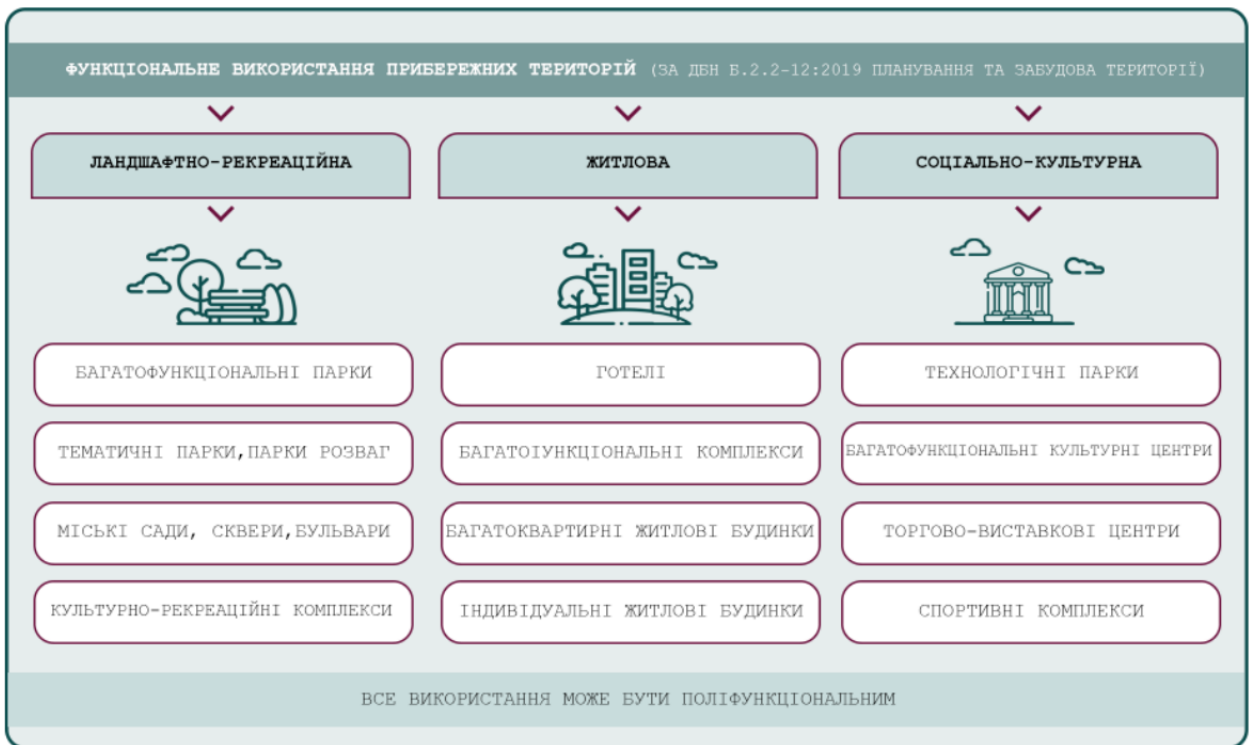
ФУНКЦІОНАЛЬНЕ ВИКОРИСТАННЯ ПРИБЕРЕЖНИХ ТЕРИТОРІЙ (ЗА ДБН Б.2.2-12:2019 ПЛАНУВАННЯ ТА ЗАБУДОВА ТЕРИТОРІЇ)

ЛАНДШАФТНО-РЕКРЕАЦІЙНА

БАГАТОФУНКЦІОНАЛЬНІ ПАРКИ

ТЕМАТИЧНІ ПАРКИ,ПАРКИ РОЗВАГ

МІСЬКІ САДИ, СКВЕРИ,БУЛЬВАРИ

КУЛЬТУРНО-РЕКРЕАЦІЙНІ КОМПЛЕКСИ

ЖИТЛОВА

ГОТЕЛІ

БАГАТОІУНКЦІОНАЛЬНІ КОМПЛЕКСИ

БАГАТОКВАРТИРНІ ЖИТЛОВІ БУДИНКИ

ІНДИВІДУАЛЬНІ ЖИТЛОВІ БУДИНКИ

СОЦІАЛЬНО-КУЛЬТУРНА

ТЕХНОЛОГІЧНІ ПАРКИ

БАГАТОФУНКЦІОНАЛЬНІ КУЛЬТУРНІ ЦЕНТРИ

ТОРГОВО-ВИСТАВКОВІ ЦЕНТРИ

СПОРТИВНІ КОМПЛЕКСИ

ВСЕ ВИКОРИСТАННЯ МОЖЕ БУТИ ПОЛІФУНКЦІОНАЛЬНИМ